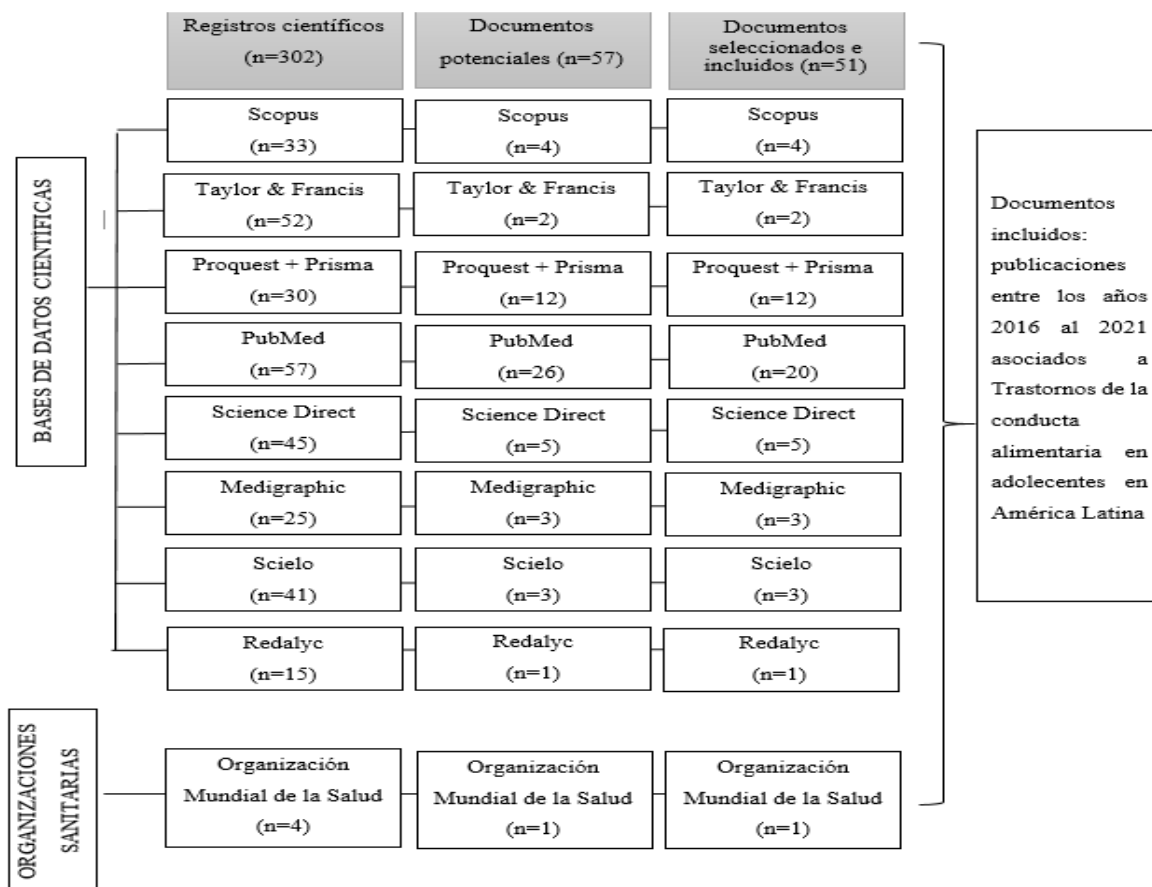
Registros científicos (n=302)

Documentos potenciales (n=57)

Documentos seleccionados e incluidos (n=51)

BASES DE DATOS CIENTIFICAS

Scopus (n=33)

Scopus (n=4)

Scopus (n=4)

Taylor & Francis (n=52)

Taylor & Francis (n=2)

Taylor & Francis (n=2)

Proquest + Prisma (n=30)

Proquest + Prisma (n=12)

Proquest + Prisma (n=12)

PubMed (n=57)

PubMed (n=26)

PubMed (n=20)

Science Direct (n=45)

Science Direct (n=5)

Science Direct (n=5)

Medigraphic (n=25)

Medigraphic (n=3)

Medigraphic (n=3)

Scielo (n=41)

Scielo (n=3)

Scielo (n=3)

Redalyc (n=15)

Redalyc (n=1)

Redalyc (n=1)

ORGANIZACIONES SANITARIAS

Organización Mundial de la Salud (n=4)

Organización Mundial de la Salud (n=1)

Organización Mundial de la Salud (n=1)

Documentos incluidos: publicaciones entre los años 2016 al 2021 asociados a Trastornos de la conducta alimentaria en adolecentes en América Latina